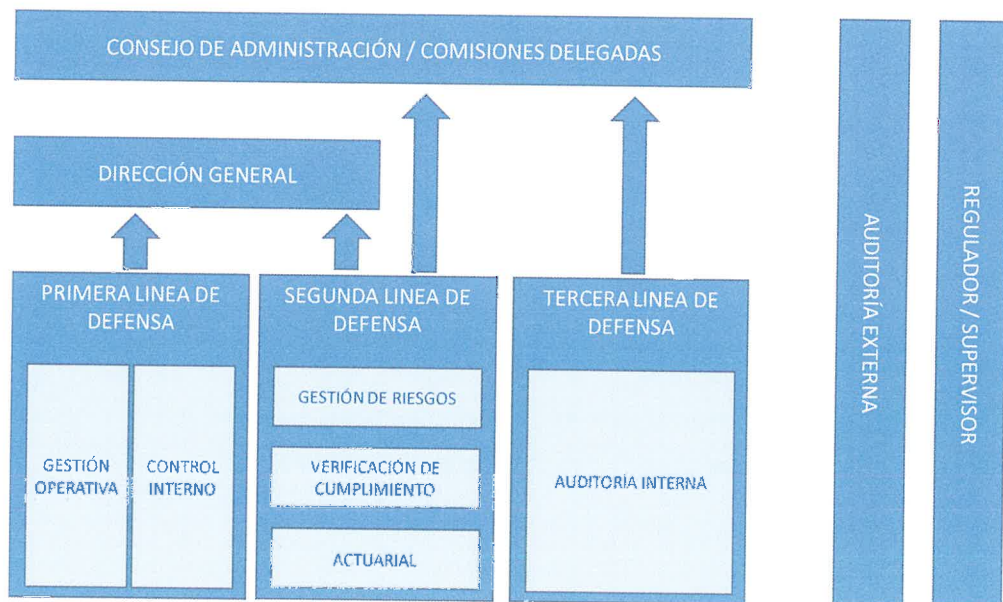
CONSEJO DE ADMINISTRACIÓN / COMISIONES DELEGADAS

DIRECCIÓN GENERAL

PRIMERA LINEA DE DEFENSA

GESTIÓN OPERATIVA

CONTROL INTERNO

SEGUNDA LINEA DE DEFENSA

GESTIÓN DE RIESGOS

VERIFICACIÓN DE CUMPLIMIENTO

ACTUARIAL

TERCERA LINEA DE DEFENSA

AUDITORÍA INTERNA

AUDITORÍA EXTERNA

REGULADOR / SUPERVISOR